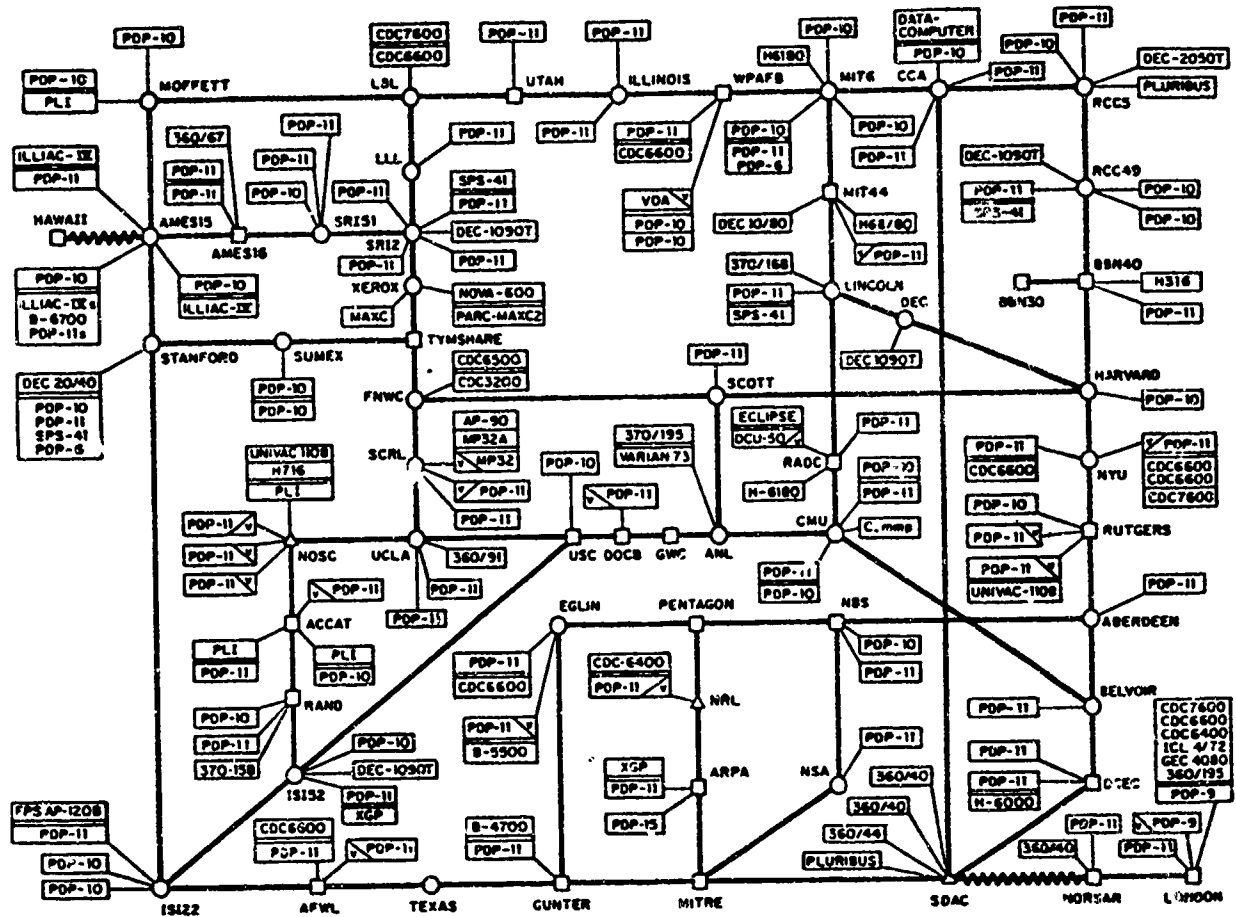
PDP-10
MOFFETT
PDP-10
PLI
CDC7600
CDC6600
LBL
PDP-11
UTAH
PDP-11
ILLINOIS
WPAFB
PDP-10
MIT6
DATA-COMPUTER
PDP-10
CCA
PDP-11
PDP-10
DEC-2050T
PLURIBUS
RCC5
H6180
PDP-11
PDP-11
PDP-11
CDC6600
PDP-10
PDP-11
PDP-6
PDP-10
PDP-11
DEC-1090T
RCC49
PDP-11
SPS-41
PDP-10
PDP-10
ILLIAC-IV
PDP-11
360/67
PDP-11
PDP-11
PDP-11
PDP-10
LLL
PDP-11
SRI51
PDP-11
SPS-41
PDP-11
DEC-1090T
HAWAII
AMES15
AMES16
SRI2
PDP-11
PDP-11
VDA
PDP-10
PDP-10
MIT44
DEC 10/80
H68/80
PDP-11
PDP-10
ILLIAC-IV
PDP-10
ILLIAC-IVs
B-6700
PDP-11s
XEROX
MAXC
NOVA-800
PARC-MAXC2
370/168
PDP-11
SPS-41
LINCOLN
DEC
BBN30
BBN40
H316
PDP-11
STANFORD
SUMEX
TYMSHARE
DEC1090T
DEC 20/40
PDP-10
PDP-11
SPS-41
PDP-6
PDP-10
PDP-10
CDC6500
CDC3200
FNWC
PDP-11
SCOTT
HARVARD
PDP-10
UNIVAC 1108
H716
PLI
SCRL
AP-90
MP32A
MP32
PDP-11
PDP-11
370/195
VARIAN 73
ECLIPSE
DCU-50
PDP-11
RADC
H-6180
PDP-11
CDC6600
PDP-11
CDC6600
CDC6600
CDC7600
NYU
PDP-11
PDP-11
PDP-11
NOSC
UCLA
360/91
PDP-11
PDP-10
PDP-11
USC
DOCB
GWC
ANL
PDP-10
PDP-11
CMU
C.mmp
PDP-11
PDP-10
PDP-10
PDP-11
RUTGERS
PDP-11
UNIVAC-1108
PDP-11
PDP-11
ACCAT
PLI
PDP-11
PLI
PDP-10
PDP-11
EGLIN
PENTAGON
NBS
PDP-10
PDP-11
PDP-11
ABERDEEN
PDP-11
CDC6600
CDC-6400
PDP-11
NRL
PDP-11
B-5500
BELVOIR
PDP-11
RAND
PDP-10
PDP-11
370-158
PDP-10
DEC-1090T
PDP-11
XGP
ISI52
XGP
PDP-11
ARPA
PDP-15
NSA
PDP-11
360/40
360/40
360/44
PLURIBUS
PDP-11
PDP-11
H-6000
DCEC
CDC7600
CDC6600
CDC6400
ICL 4/72
GEC 4080
360/195
PDP-9
FPS AP-120B
PDP-11
PDP-10
PDP-10
CDC6600
PDP-11
PDP-11
B-4700
PDP-11
360/40
PDP-11
PDP-9
PDP-11
ISI22
AFWL
TEXAS
GUNTER
MITRE
SDAC
NORSAR
LONDON